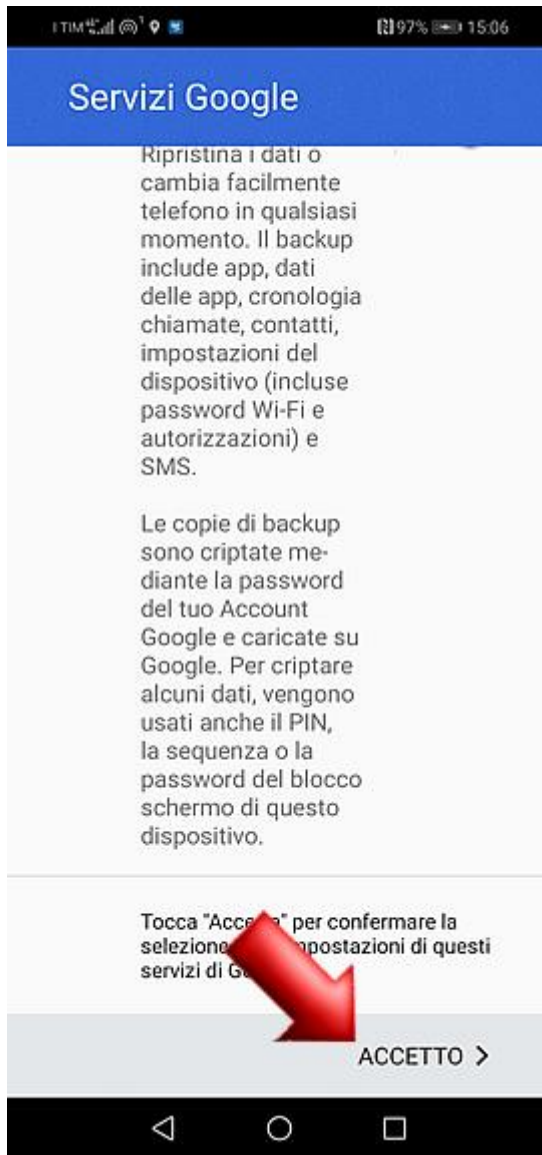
TIM 4G 97% 15:06

Servizi Google

Ripristina i dati o cambia facilmente telefono in qualsiasi momento. Il backup include app, dati delle app, cronologia chiamate, contatti, impostazioni del dispositivo (incluse password Wi-Fi e autorizzazioni) e SMS.

Le copie di backup sono criptate mediante la password del tuo Account Google e caricate su Google. Per criptare alcuni dati, vengono usati anche il PIN, la sequenza o la password del blocco schermo di questo dispositivo.

Tocca "Acc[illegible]" per confermare la selezione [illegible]mpostazioni di questi servizi di G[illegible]

ACCETTO >